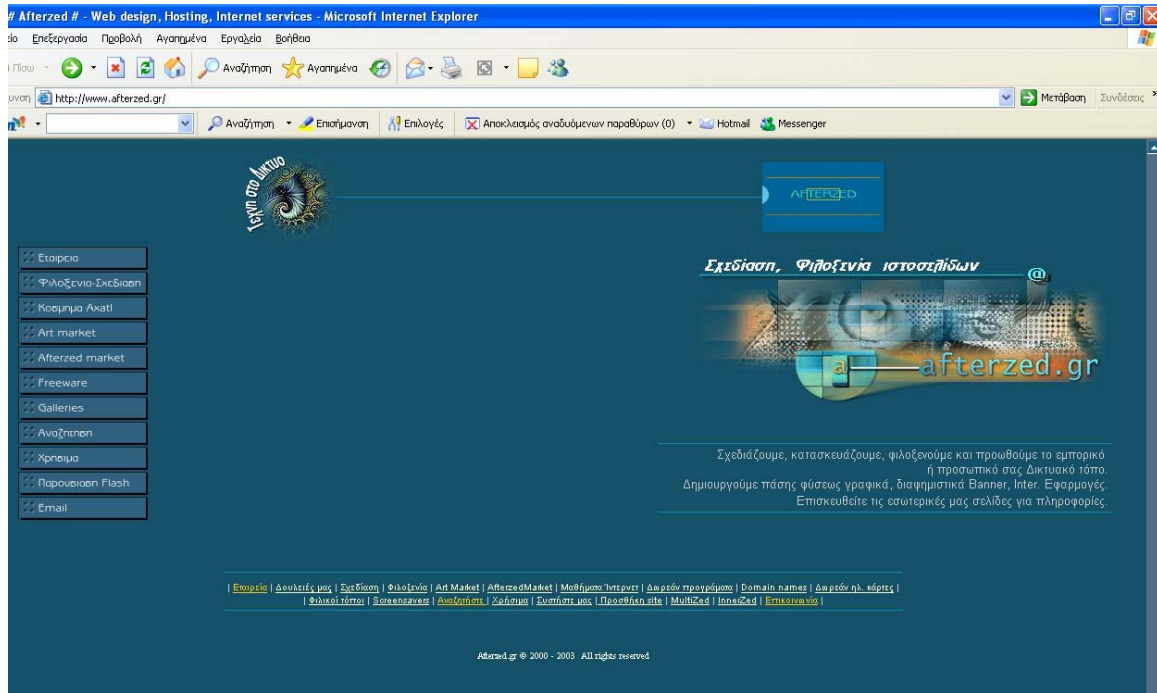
# Afterzed # - Web design, Hosting, Internet services - Microsoft Internet Explorer

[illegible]ιο Επεξεργασία Προβολή Αγαπημένα Εργαλεία Βοήθεια

Πίσω Αναζήτηση Αγαπημένα

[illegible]υνση http://www.afterzed.gr/ Μετάβαση Συνδέσεις

Αναζήτηση Επισήμανση Επιλογές Αποκλεισμός αναδυόμενων παραθύρων (0) Hotmail Messenger

Τέχνη στο Δίκτυο

AFTERZED

Εταιρεία
Φιλοξενια-Σχεδιαση
Κοσμημα Axati
Art market
Afterzed market
Freeware
Galleries
Αναζητηση
Χρησιμα
Παρουσιαση Flash
Email

Σχεδίαση, Φιλοξενία ιστοσελίδων

afterzed.gr

Σχεδιάζουμε, κατασκευάζουμε, φιλοξενούμε και προωθούμε το εμπορικό ή προσωπικό σας Δικτυακό τόπο.
Δημιουργούμε πάσης φύσεως γραφικά, διαφημιστικά Banner, Inter. Εφαρμογές.
Επισκευθείτε τις εσωτερικές μας σελίδες για πληροφορίες.

| Εταιρεία | Δουλειές μας | Σχεδίαση | Φιλοξενία | Art Market | AfterzedMarket | Μαθήματα Ίντερνετ | Δωρεάν προγράμματα | Domain names | Δωρεάν ηλ. κάρτες |
| Φιλικοί τόποι | Screensavers | Αναζητήστε | Χρήσιμα | Συστήστε μας | Προσθήκη site | MultiZed | InneiZed | Επικοινωνία |

Afterzed.gr © 2000 - 2003 All rights reserved